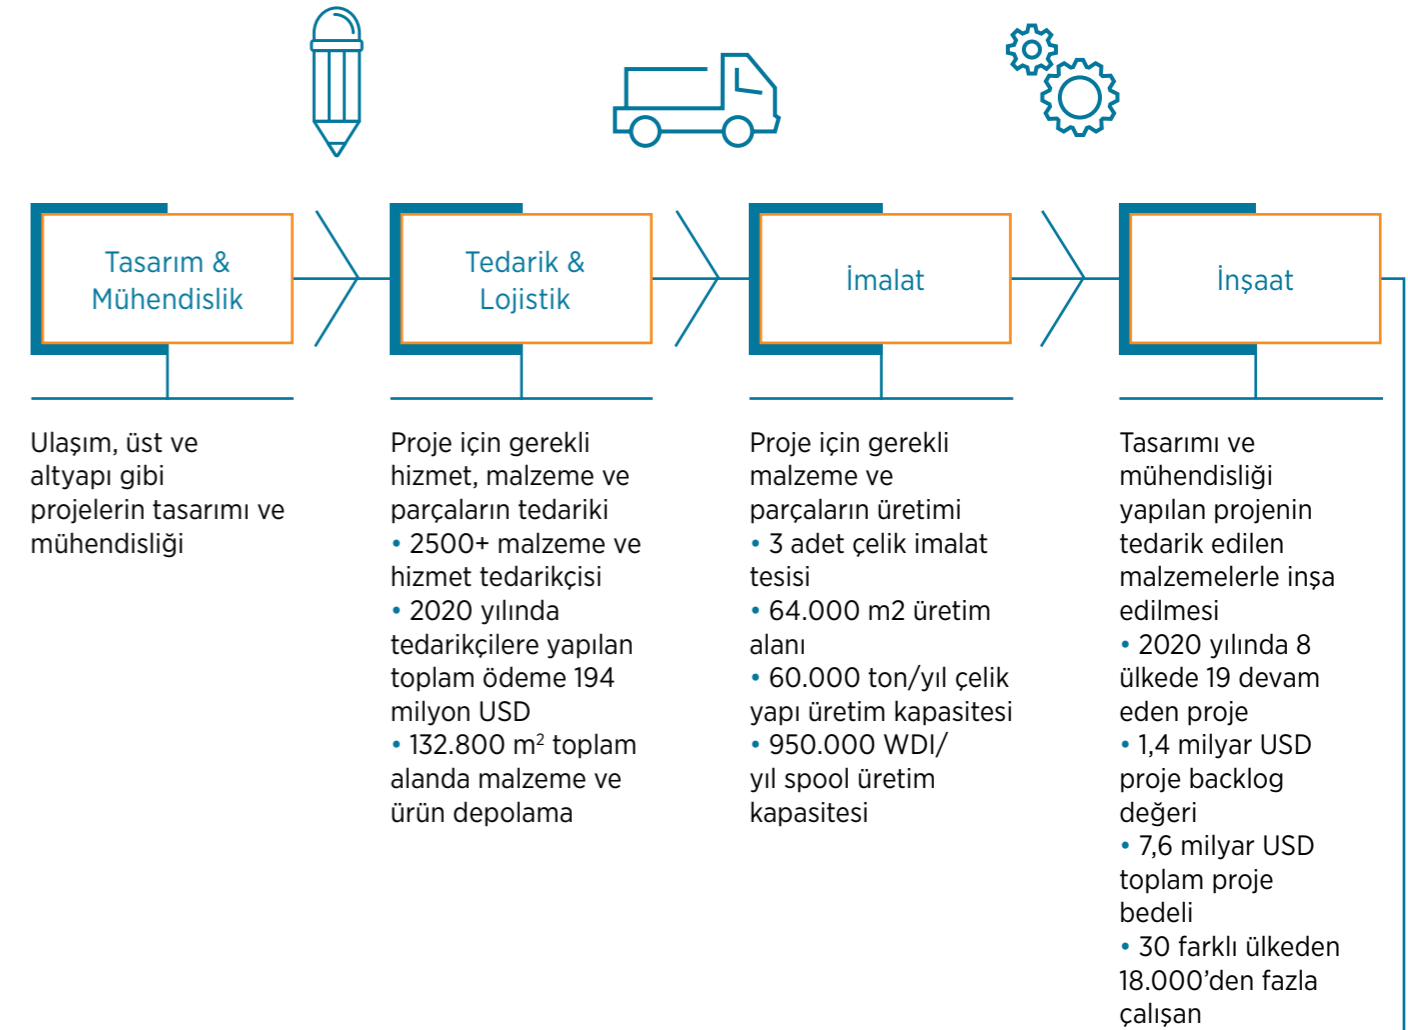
Tasarım & Mühendislik

Tedarik & Lojistik

İmalat

İnşaat

Ulaşım, üst ve altyapı gibi projelerin tasarımı ve mühendisliği

Proje için gerekli hizmet, malzeme ve parçaların tedariki
• 2500+ malzeme ve hizmet tedarikçisi
• 2020 yılında tedarikçilere yapılan toplam ödeme 194 milyon USD
• 132.800 $m^2$ toplam alanda malzeme ve ürün depolama

Proje için gerekli malzeme ve parçaların üretimi
• 3 adet çelik imalat tesisi
• 64.000 m2 üretim alanı
• 60.000 ton/yıl çelik yapı üretim kapasitesi
• 950.000 WDI/ yıl spool üretim kapasitesi

Tasarımı ve mühendisliği yapılan projenin tedarik edilen malzemelerle inşa edilmesi
• 2020 yılında 8 ülkede 19 devam eden proje
• 1,4 milyar USD proje backlog değeri
• 7,6 milyar USD toplam proje bedeli
• 30 farklı ülkeden 18.000'den fazla çalışan